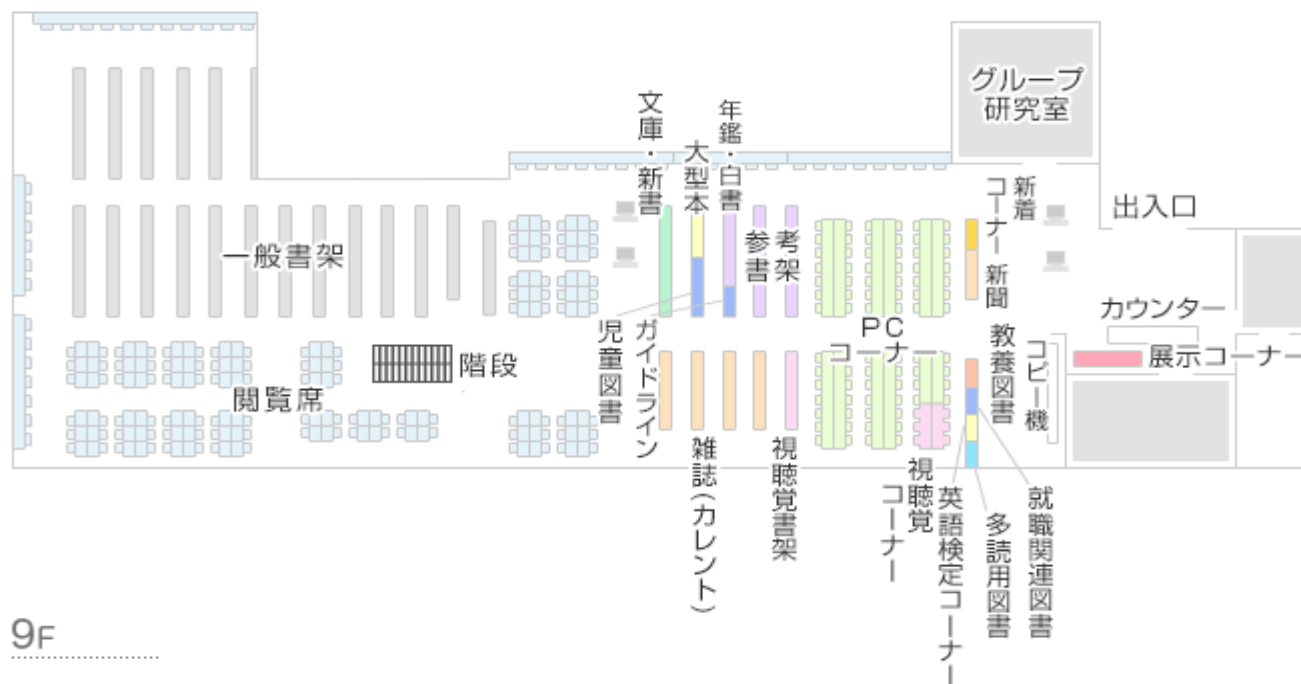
グループ研究室

文庫・新書

大型本

年鑑・白書

参考書架

新着コーナー

新聞

出入口

一般書架

カウンター

PCコーナー

教養図書

コピー機

展示コーナー

児童図書

ガイドライン

階段

閲覧席

雑誌(カレント)

視聴覚書架

視聴覚コーナー

英語検定コーナー

多読用図書

就職関連図書

9F